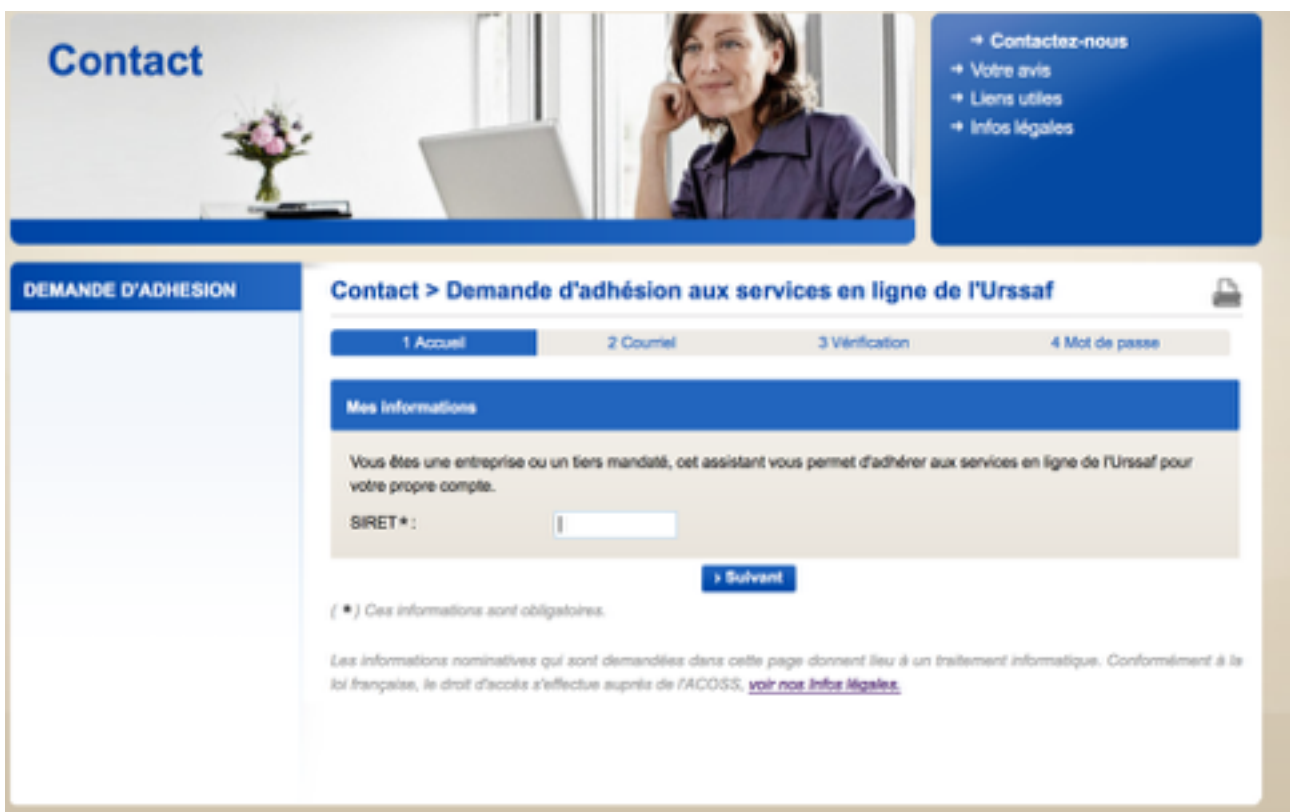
Contact

→ Contactez-nous
→ Votre avis
→ Liens utiles
→ Infos légales

DEMANDE D'ADHESION

Contact > Demande d'adhésion aux services en ligne de l'Urssaf

1 Accueil | 2 Courriel | 3 Vérification | 4 Mot de passe

Mes informations

Vous êtes une entreprise ou un tiers mandaté, cet assistant vous permet d'adhérer aux services en ligne de l'Urssaf pour votre propre compte.

SIRET * :

› Suivant

( * ) Ces informations sont obligatoires.

Les informations nominatives qui sont demandées dans cette page donnent lieu à un traitement informatique. Conformément à la loi française, le droit d'accès s'effectue auprès de l'ACOSS, voir nos Infos légales.